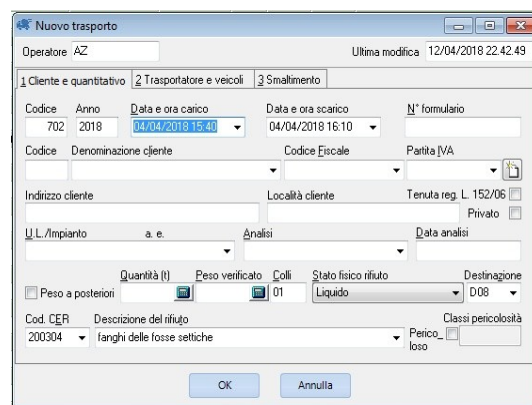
Nuovo trasporto

Operatore AZ

Ultima modifica 12/04/2018 22.42.49

1 Cliente e quantitativo | 2 Trasportatore e veicoli | 3 Smaltimento

Codice 702
Anno 2018
Data e ora carico 04/04/2018 15:40
Data e ora scarico 04/04/2018 16:10
N° formulario

Codice
Denominazione cliente
Codice Fiscale
Partita IVA

Indirizzo cliente
Località cliente
Tenuta reg. L. 152/06
Privato

U.L./Impianto
a. e.
Analisi
Data analisi

Peso a posteriori
Quantità (t)
Peso verificato
Colli 01
Stato fisico rifiuto Liquido
Destinazione D08

Cod. CER 200304
Descrizione del rifiuto fanghi delle fosse settiche
Pericoloso
Classi pericolosità

OK
Annulla